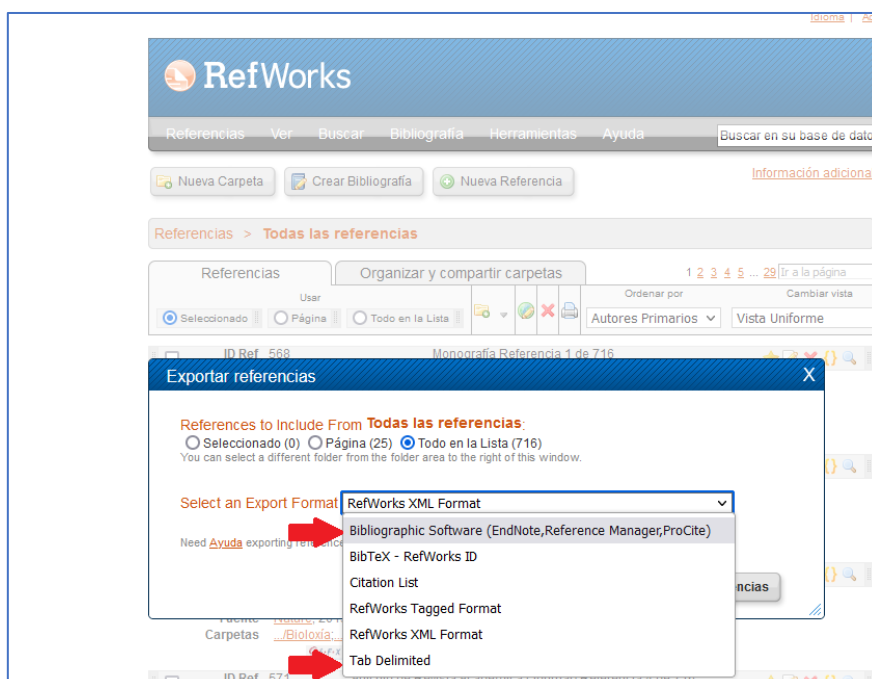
Idioma | A

RefWorks

Referencias Ver Buscar Bibliografía Herramientas Ayuda

Buscar en su base de dato

Nueva Carpeta Crear Bibliografía Nueva Referencia

Información adiciona

Referencias > Todas las referencias

Referencias Organizar y compartir carpetas

1 2 3 4 5 ... 29 Ir a la página

Usar

Seleccionado Página Todo en la Lista

Ordenar por

Autores Primarios

Cambiar vista

Vista Uniforme

ID Ref 568 Monografía Referencia 1 de 716

Exportar referencias

X

References to Include From Todas las referencias:

Seleccionado (0) Página (25) Todo en la Lista (716)

You can select a different folder from the folder area to the right of this window.

Select an Export Format RefWorks XML Format

Bibliographic Software (EndNote,Reference Manager,ProCite)

BibTeX - RefWorks ID

Citation List

RefWorks Tagged Format

RefWorks XML Format

Tab Delimited

Need Ayuda exporting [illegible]

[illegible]ncias

Fuente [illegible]

Carpetas .../Bioloxía; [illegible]

ID Ref 571